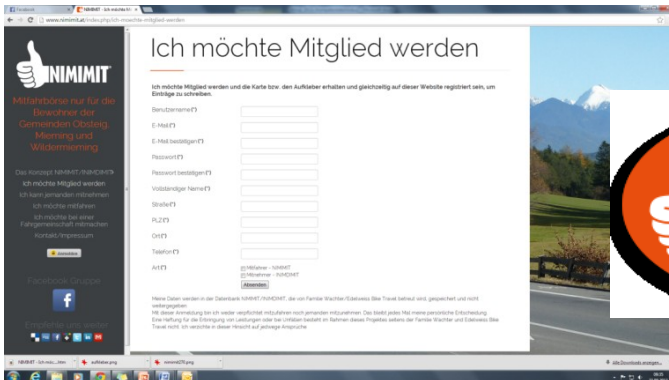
Facebook | NIMIMIT - Ich möchte Mi... ×

www.nimimit.at/index.php/ich-moechte-mitglied-werden

NIMIMIT

Mitfahrbörse nur für die Bewohner der Gemeinden Obsteig, Mieming und Wildermieming

Das Konzept NIMIMIT /NIMDIMIT
Ich möchte Mitglied werden
Ich kann jemanden mitnehmen
Ich möchte mitfahren
Ich möchte bei einer Fahrgemeinschaft mitmachen
Kontakt/Impressum

Anmelden

Facebook Gruppe

Empfehlen und weiter

Ich möchte Mitglied werden

Ich möchte Mitglied werden und die Karte bzw. den Aufkleber erhalten und gleichzeitig auf dieser Website registriert sein, um Einträge zu schreiben.

Benutzername(*)
E-Mail(*)
E-Mail bestätigen(*)
Passwort(*)
Passwort bestätigen(*)
Vollständiger Name(*)
Straße(*)
PLZ(*)
Ort(*)
Telefon(*)
Art(*)
Mitfahrer - NIMIMIT
Mitnehmer - NIMDIMIT
Absenden

Meine Daten werden in der Datenbank NIMIMIT/NIMDIMIT, die von Familie Wachter/Edelweiss Bike Travel betreut wird, gespeichert und nicht weitergegeben.
Mit dieser Anmeldung bin ich weder verpflichtet mitzufahren noch jemanden mitzunehmen. Das bleibt jedes Mal meine persönliche Entscheidung.
Eine Haftung für die Erbringung von Leistungen oder bei Unfällen besteht im Rahmen dieses Projektes seitens der Familie Wachter und Edelweiss Bike Travel nicht. Ich verzichte in dieser Hinsicht auf jedwede Ansprüche.

NIMIMIT - Ich möchte_.htm | Aufkleber.png | nimimit270.png | Alle Downloads anzeigen...